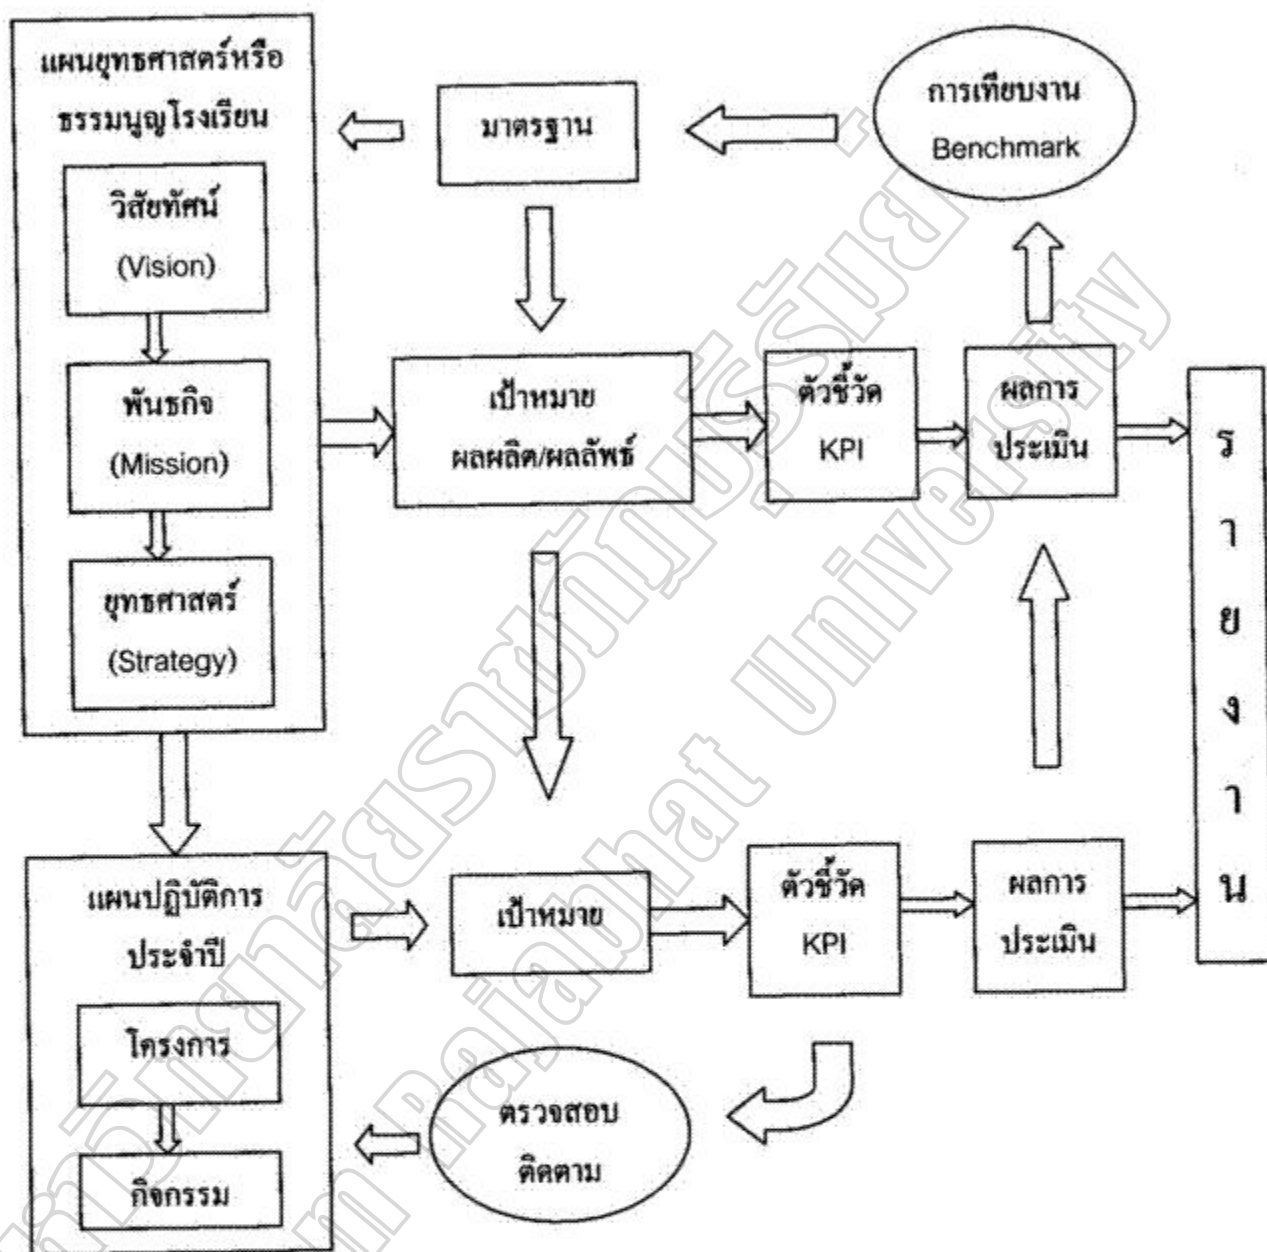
แผนยุทธศาสตร์หรือธรรมนูญโรงเรียน

วิสัยทัศน์ (Vision)

พันธกิจ (Mission)

ยุทธศาสตร์ (Strategy)

มาตรฐาน

การเทียบงาน Benchmark

เป้าหมาย ผลผลิต/ผลลัพธ์

ตัวชี้วัด KPI

ผลการประเมิน

รายงาน

แผนปฏิบัติการประจำปี

โครงการ

กิจกรรม

เป้าหมาย

ตัวชี้วัด KPI

ผลการประเมิน

ตรวจสอบติดตาม

มหาวิทยาลัยราชภัฏวไลยอลงกรณ์ Rajabhat University